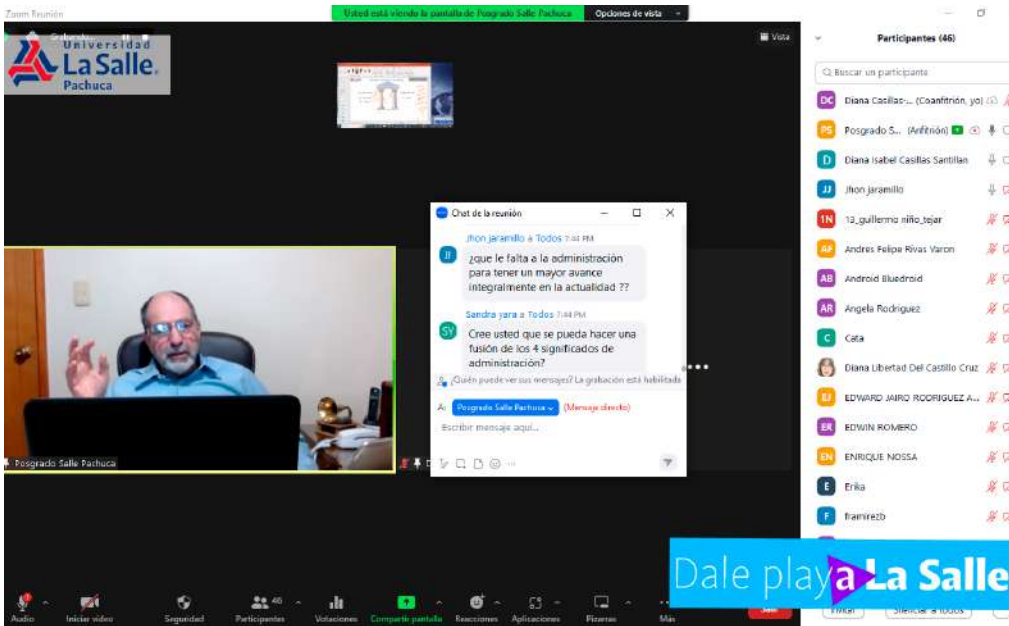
Zoom Reunión

Usted está viendo la pantalla de Posgrado Salle Pachuca

Opciones de vista

Grabando...

Universidad La Salle Pachuca

Vista

Participantes (46)

Buscar un participante

DC Diana Casillas-... (Coanfitrión, yo)
PS Posgrado S... (Anfitrión)
D Diana Isabel Casillas Santillan
JJ Jhon jaramillo
1N 13_guillermo niño_tejar
AF Andres Felipe Rivas Varon
AB Android Bluedroid
AR Angela Rodriguez
C Cata
Diana Libertad Del Castillo Cruz
EJ EDWARD JAIRO RODRIGUEZ A...
ER EDWIN ROMERO
EN ENRIQUE NOSSA
E Erika
F framirezb

Chat de la reunión

Jhon jaramillo a Todos 7:44 PM
¿que le falta a la administración para tener un mayor avance integralmente en la actualidad ??

Sandra yara a Todos 7:44 PM
Cree usted que se pueda hacer una fusión de los 4 significados de administración?

¿Quién puede ver sus mensajes? La grabación está habilitada

A: Posgrado Salle Pachuca (Mensaje directo)

Escribir mensaje aquí...

Posgrado Salle Pachuca

Dale play a La Salle

Audio Iniciar video Seguridad Participantes 46 Votaciones Compartir pantalla Reacciones Aplicaciones Pizarras Más Salir

Invitar Silenciar a todos